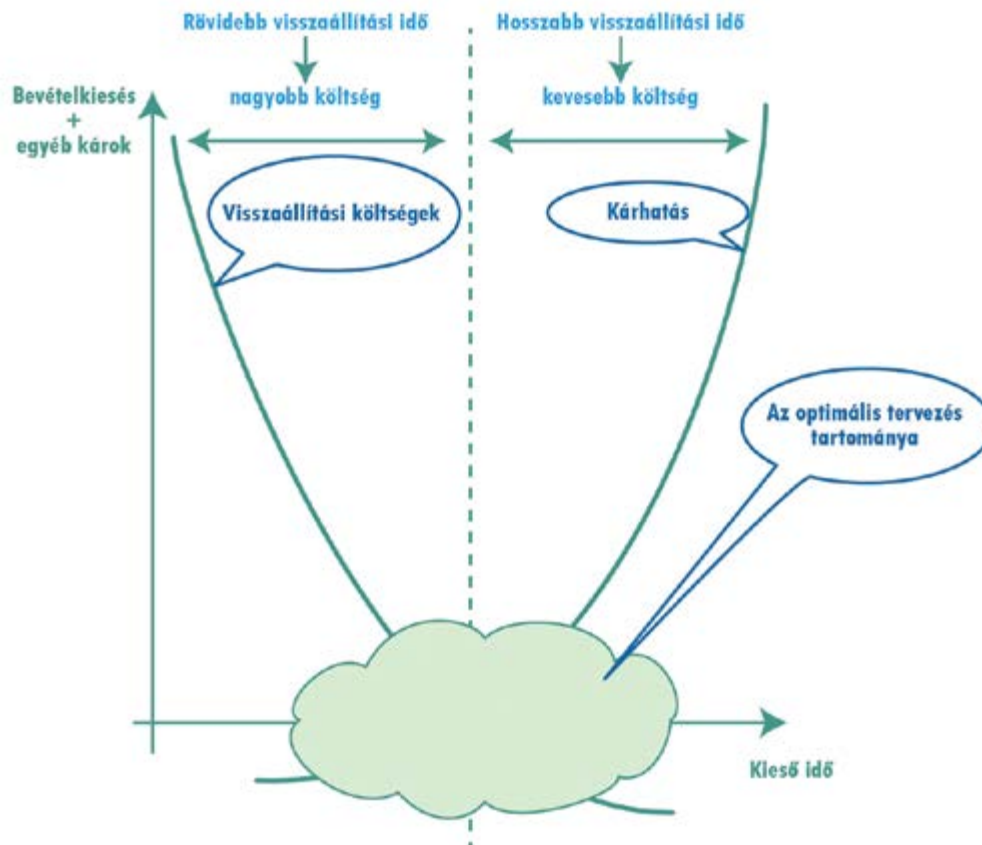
Rövidebb visszaállítási idő

nagyobb költség

Hosszabb visszaállítási idő

kevesebb költség

Bevételkiesés
+
egyéb károk

Visszaállítási költségek

Kárhatás

Az optimális tervezés tartománya

Kieső idő